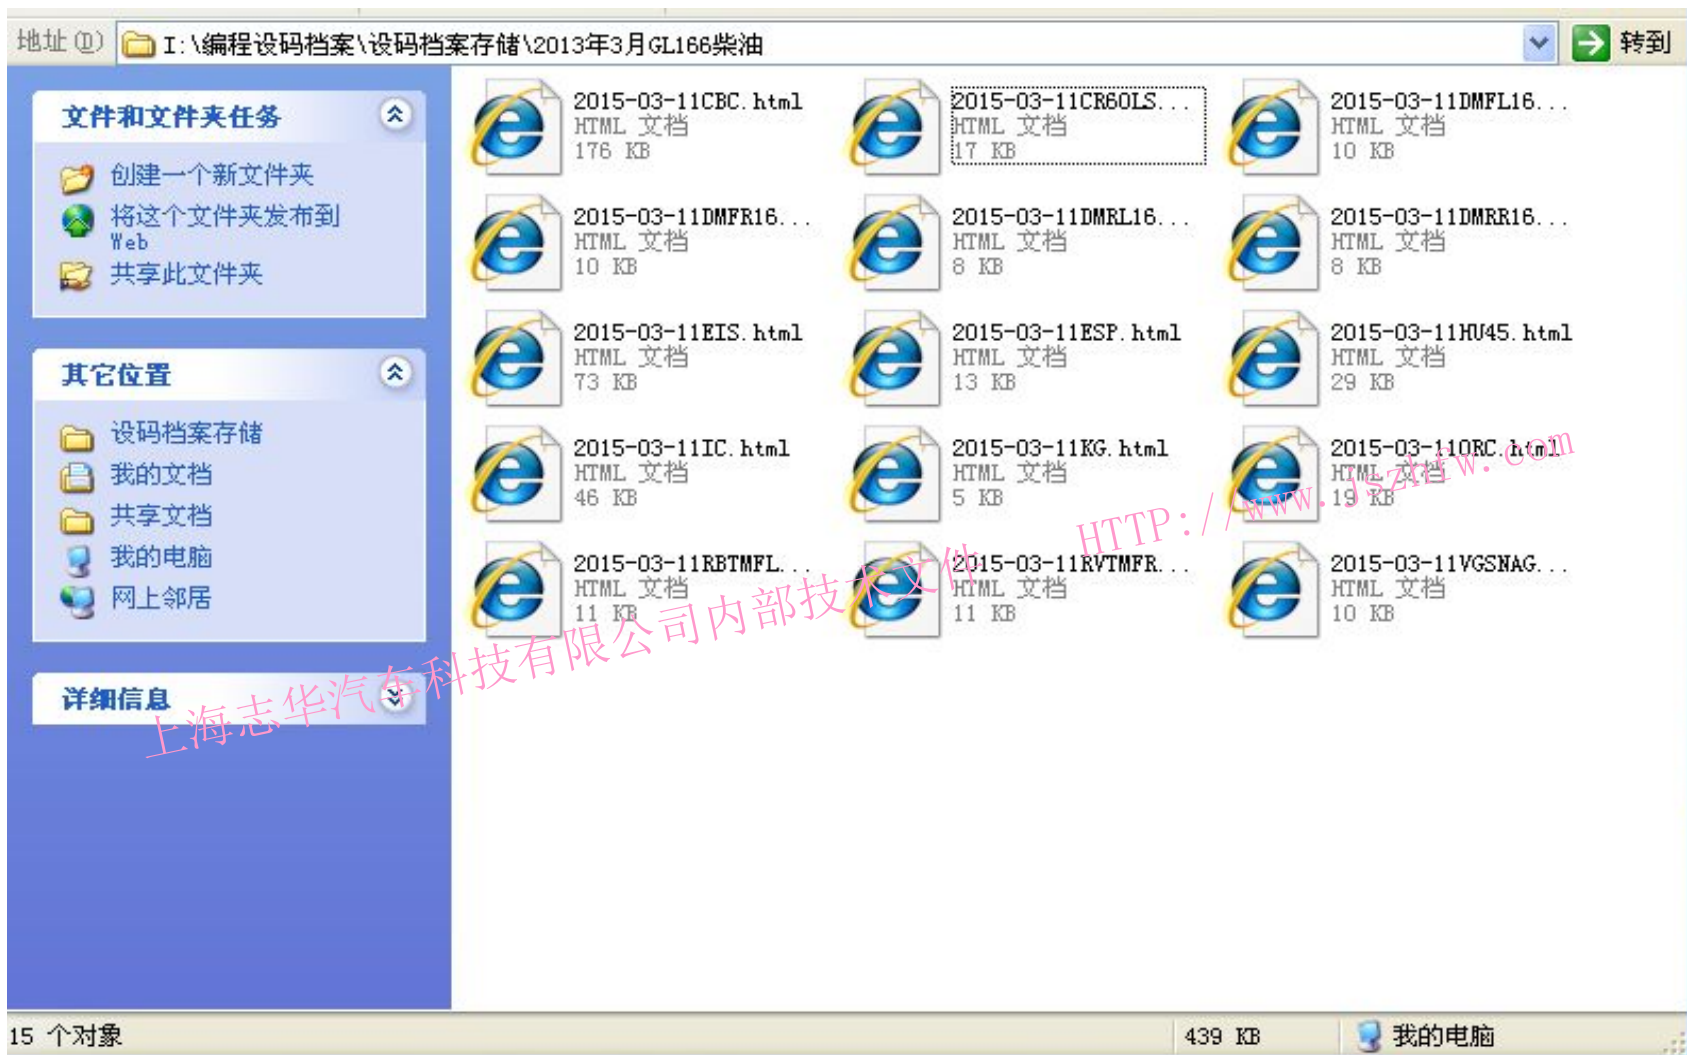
地址 (D) I:\编程设码档案\设码档案存储\2013年3月GL166柴油 转到

文件和文件夹任务

创建一个新文件夹
将这个文件夹发布到 Web
共享此文件夹

其它位置

设码档案存储
我的文档
共享文档
我的电脑
网上邻居

详细信息

2015-03-11CBC.html
HTML 文档
176 KB

2015-03-11CR60LS...
HTML 文档
17 KB

2015-03-11DMFL16...
HTML 文档
10 KB

2015-03-11DMFR16...
HTML 文档
10 KB

2015-03-11DMRL16...
HTML 文档
8 KB

2015-03-11DMRR16...
HTML 文档
8 KB

2015-03-11EIS.html
HTML 文档
73 KB

2015-03-11ESP.html
HTML 文档
13 KB

2015-03-11HU45.html
HTML 文档
29 KB

2015-03-11IC.html
HTML 文档
46 KB

2015-03-11KG.html
HTML 文档
5 KB

2015-03-11ORC.html
HTML 文档
19 KB

2015-03-11RBTMFL...
HTML 文档
11 KB

2015-03-11RVTMFR...
HTML 文档
11 KB

2015-03-11VGSNAG...
HTML 文档
10 KB

上海志华汽车科技有限公司内部技术文件 HTTP://www.jszhtw.com

15 个对象 439 KB 我的电脑